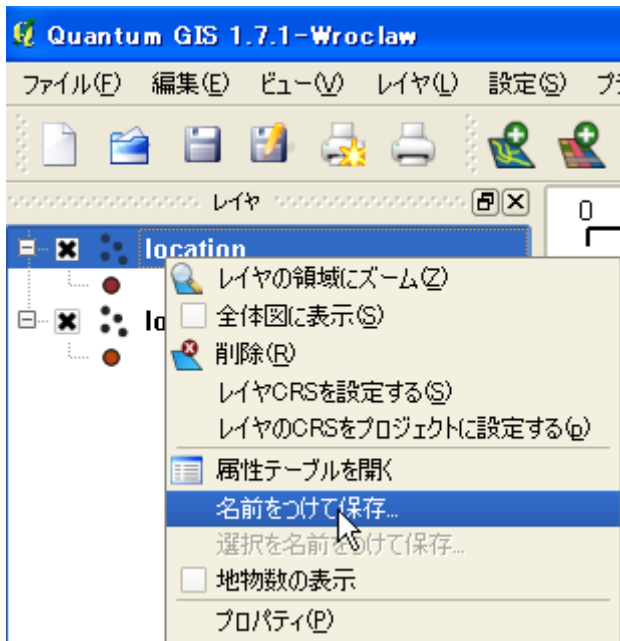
Quantum GIS 1.7.1-Wroclaw

ファイル(F) 編集(E) ビュー(V) レイヤ(L) 設定(S) プ

レイヤ

location

lo

0

レイヤの領域にズーム(Z)
全体図に表示(S)
削除(R)
レイヤCRSを設定する(S)
レイヤのCRSをプロジェクトに設定する(p)
属性テーブルを開く
名前をつけて保存...
選択を名前をつけて保存...
地物数の表示
プロパティ(P)